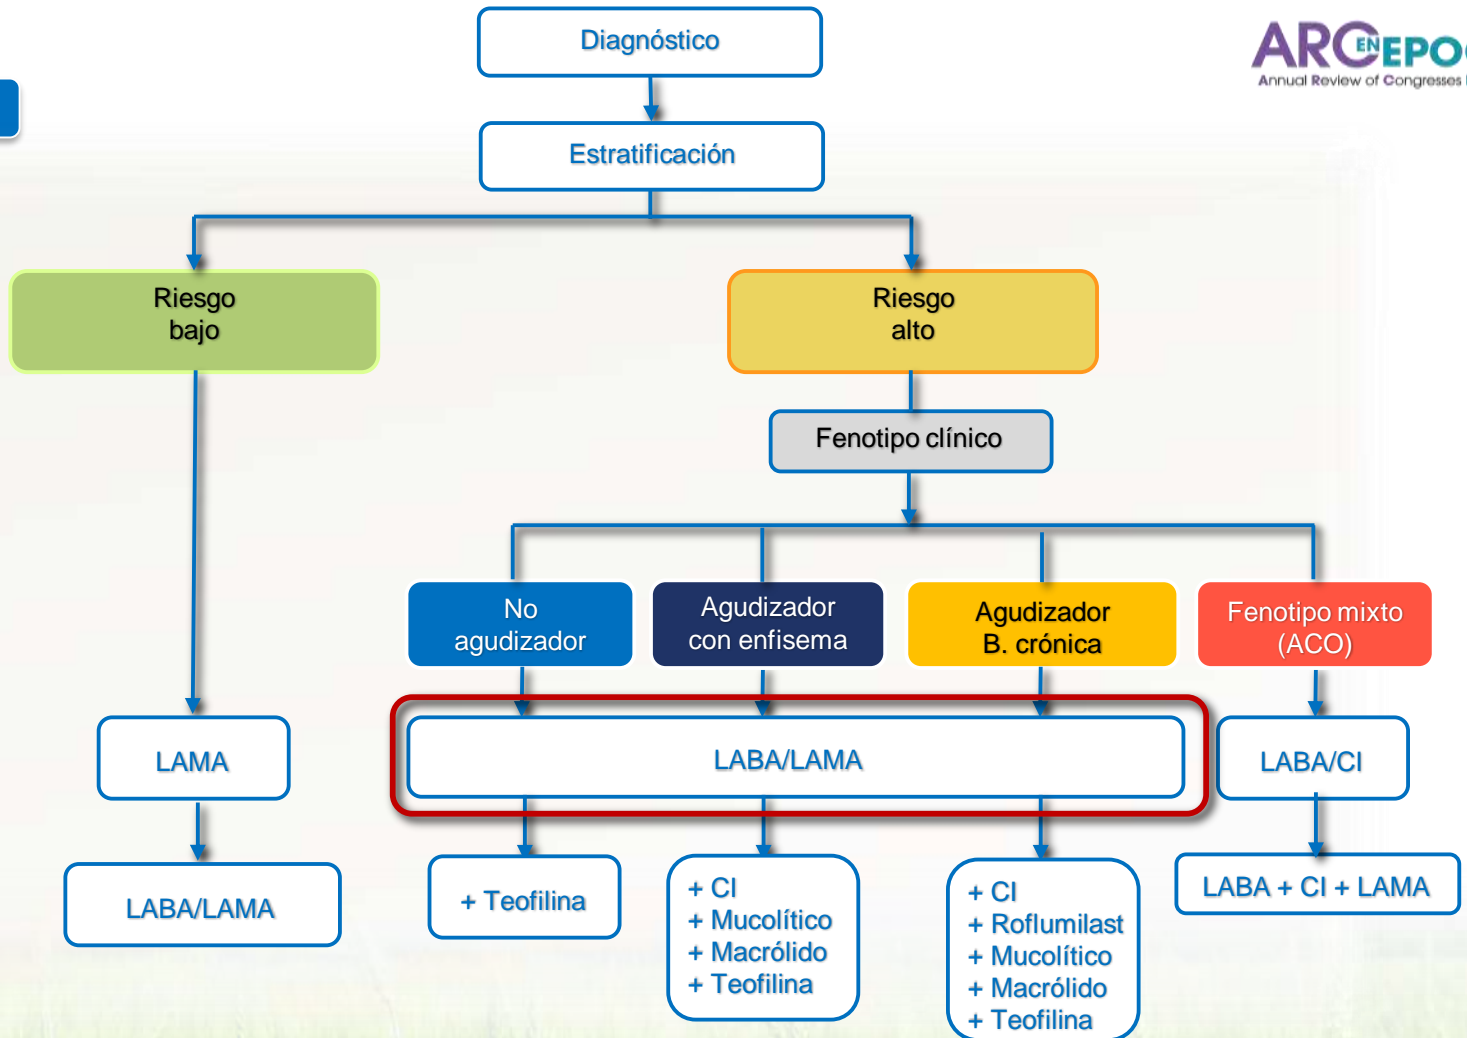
Diagnóstico

Estratificación

ARC EN EPOC
Annual Review of Congresses

Riesgo bajo

Riesgo alto

Fenotipo clínico

No agudizador

Agudizador con enfisema

Agudizador B. crónica

Fenotipo mixto (ACO)

LAMA

LABA/LAMA

LABA/CI

LABA/LAMA

+ Teofilina

+ CI
+ Mucolítico
+ Macrólido
+ Teofilina

+ CI
+ Roflumilast
+ Mucolítico
+ Macrólido
+ Teofilina

LABA + CI + LAMA